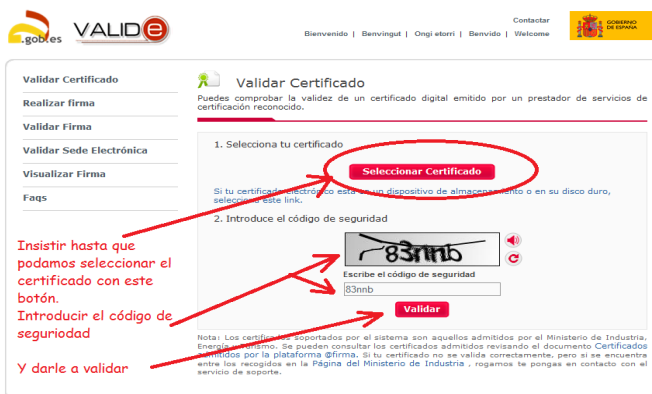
.gob.es VALIDe

Contactar
Bienvenido | Benvingut | Ongi etorri | Benvido | Welcome

GOBIERNO DE ESPAÑA

Validar Certificado
Realizar firma
Validar Firma
Validar Sede Electrónica
Visualizar Firma
Faqs

Validar Certificado

Puedes comprobar la validez de un certificado digital emitido por un prestador de servicios de certificación reconocido.

1. Selecciona tu certificado

Seleccionar Certificado

Si tu certificado electrónico está en un dispositivo de almacenamiento o en su disco duro, selecciona este link.

2. Introduce el código de seguridad

83nnb

Escribe el código de seguridad

83nnb

Validar

Nota: Los certificados soportados por el sistema son aquellos admitidos por el Ministerio de Industria, Energía y Turismo. Se pueden consultar los certificados admitidos revisando el documento Certificados admitidos por la plataforma @firma. Si tu certificado no se valida correctamente, pero si se encuentra entre los recogidos en la Página del Ministerio de Industria , rogamos te pongas en contacto con el servicio de soporte.

Insistir hasta que podamos seleccionar el certificado con este botón.

Introducir el código de seguridad

Y darle a validar